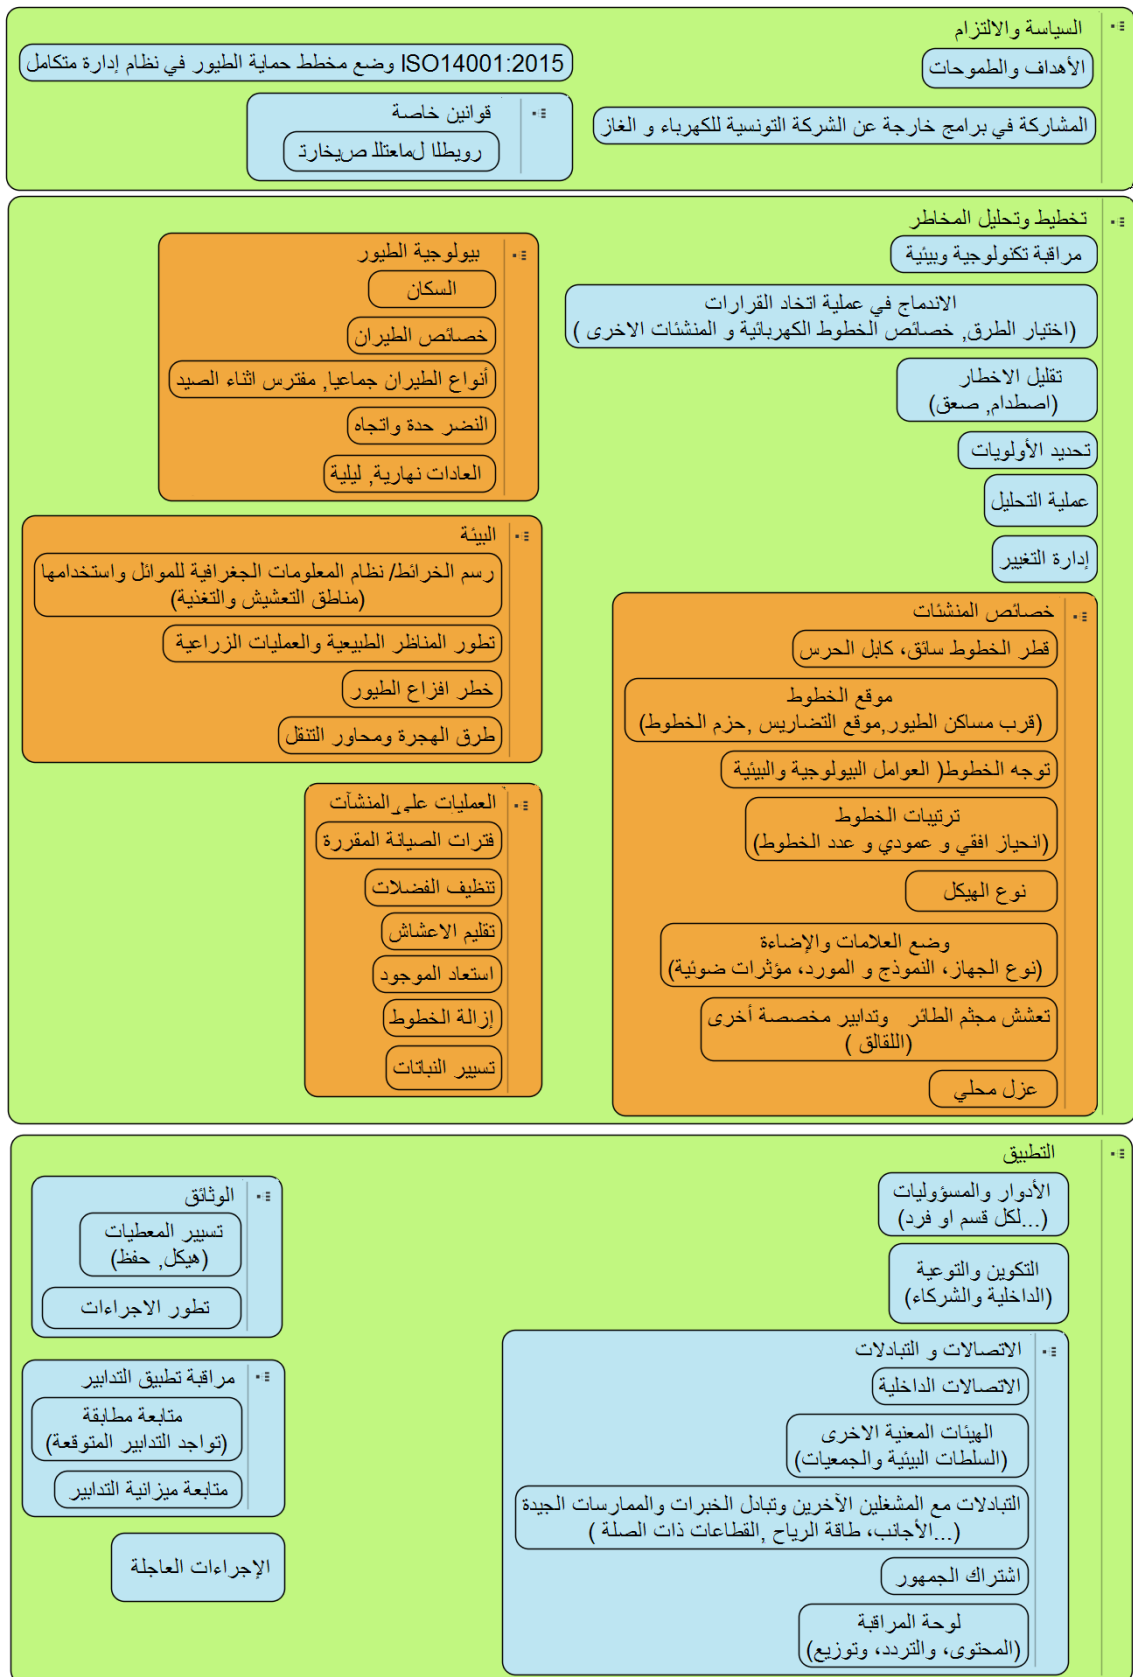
السياسة والالتزام

الأهداف والطموحات

وضع مخطط حماية الطيور في نظام إدارة متكامل ISO14001:2015

المشاركة في برامج خارجة عن الشركة التونسية للكهرباء و الغاز

قوانين خاصة

رويطلا لماعتلا صيخارت

تخطيط وتحليل المخاطر

مراقبة تكنولوجية وبيئية

الاندماج في عملية اتخاذ القرارات
(اختيار الطرق, خصائص الخطوط الكهربائية و المنشآت الاخرى )

تقليل الاخطار
(اصطدام, صعق)

تحديد الأولويات

عملية التحلل

إدارة التغيير

بيولوجية الطيور

السكان

خصائص الطيران

أنواع الطيران جماعيا, مفترس اثناء الصيد

النضر حدة واتجاه

العادات نهارية, ليلية

البيئة

رسم الخرائط/ نظام المعلومات الجغرافية للموائل واستخدامها
(مناطق التعشيش والتغذية)

تطور المناظر الطبيعية والعمليات الزراعية

خطر افزاع الطيور

طرق الهجرة ومحاور التنقل

خصائص المنشآت

قطر الخطوط سائق، كابل الحرس

موقع الخطوط
(قرب مساكن الطيور,موقع التضاريس, حزم الخطوط)

توجه الخطوط( العوامل البيولوجية والبيئية

ترتيبات الخطوط
(انحياز افقي و عمودي و عدد الخطوط)

نوع الهيكل

وضع العلامات والإضاءة
(نوع الجهاز، النموذج و المورد، مؤثرات ضوئية)

تعشش مجثم الطائر وتدابير مخصصة أخرى
( القلقال)

عزل محلي

العمليات على المنشآت

فترات الصيانة المقررة

تنظيف الفضلات

تقليم الاعشاش

استعاد الموجود

إزالة الخطوط

تسيير النباتات

التطبيق

الأدوار والمسؤوليات
(لكل قسم او فرد...)

التكوين والتوعية
(الداخلية والشركاء)

الوثائق

تسيير المعطيات
(هيكل, حفظ)

تطور الاجراءات

الاتصالات و التبادلات

الاتصالات الداخلية

الهيئات المعنية الاخرى
(السلطات البيئية والجمعيات)

التبادلات مع المشغلين الآخرين وتبادل الخبرات والممارسات الجيدة
(الأجانب، طاقة الرياح, القطاعات ذات الصلة... )

اشتراك الجمهور

لوحة المراقبة
(المحتوى، والتردد، وتوزيع)

مراقبة تطبيق التدابير

متابعة مطابقة
(تواجد التدابير المتوقعة)

متابعة ميزانية التدابير

الإجراءات العاجلة